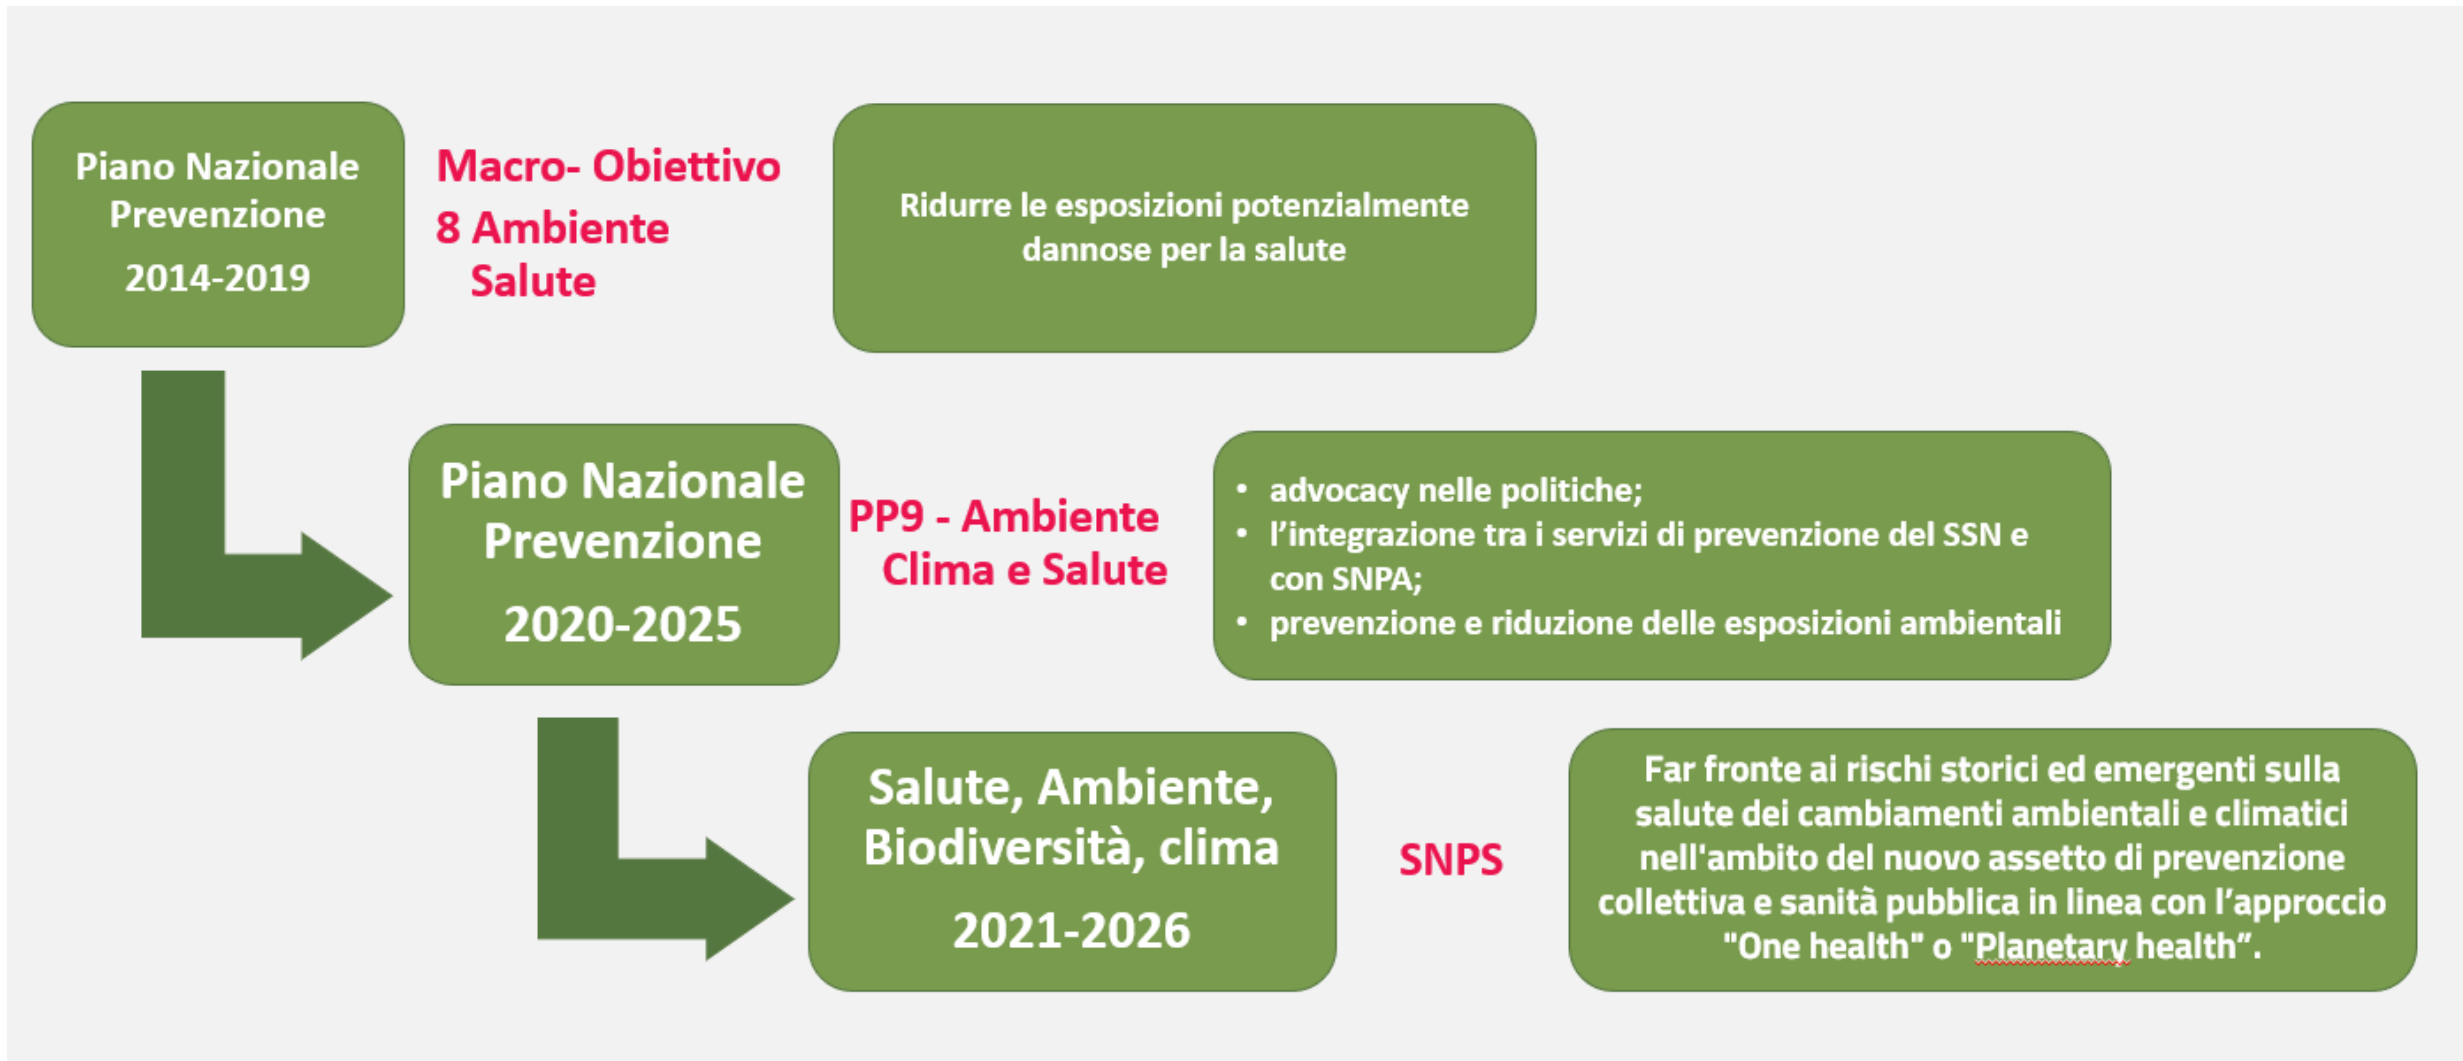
Piano Nazionale Prevenzione
2014-2019

Macro- Obiettivo
8 Ambiente Salute

Ridurre le esposizioni potenzialmente dannose per la salute

Piano Nazionale Prevenzione
2020-2025

PP9 - Ambiente Clima e Salute

• advocacy nelle politiche;
• l'integrazione tra i servizi di prevenzione del SSN e con SNPA;
• prevenzione e riduzione delle esposizioni ambientali

Salute, Ambiente, Biodiversità, clima
2021-2026

SNPS

Far fronte ai rischi storici ed emergenti sulla salute dei cambiamenti ambientali e climatici nell'ambito del nuovo assetto di prevenzione collettiva e sanità pubblica in linea con l'approccio "One health" o "Planetary health".